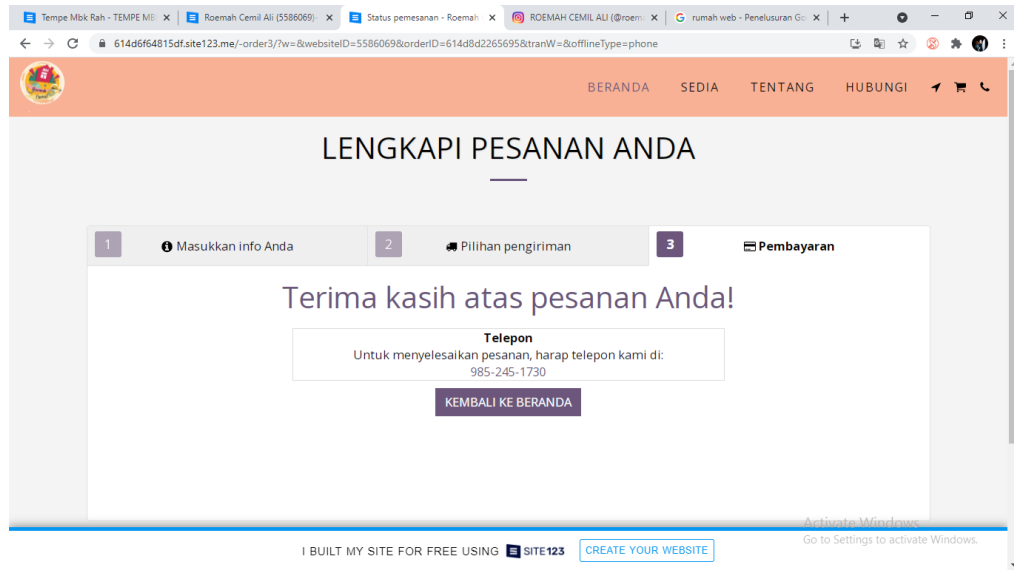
Tempe Mbk Rah - TEMPE MB ×
Roemah Cemil Ali (5586069) ×
Status pemesanan - Roemah ×
ROEMAH CEMIL ALI (@roem ×
rumah web - Penelusuran Go ×
+

614d6f64815df.site123.me/-order3/?w=&websiteID=5586069&orderID=614d8d2265695&tranW=&offlineType=phone

BERANDA SEDIA TENTANG HUBUNGI

LENGKAPI PESANAN ANDA

1 Masukkan info Anda
2 Pilihan pengiriman
3 Pembayaran

Terima kasih atas pesanan Anda!

Telepon
Untuk menyelesaikan pesanan, harap telepon kami di:
985-245-1730

KEMBALI KE BERANDA

I BUILT MY SITE FOR FREE USING SITE123 CREATE YOUR WEBSITE

Activate Windows
Go to Settings to activate Windows.